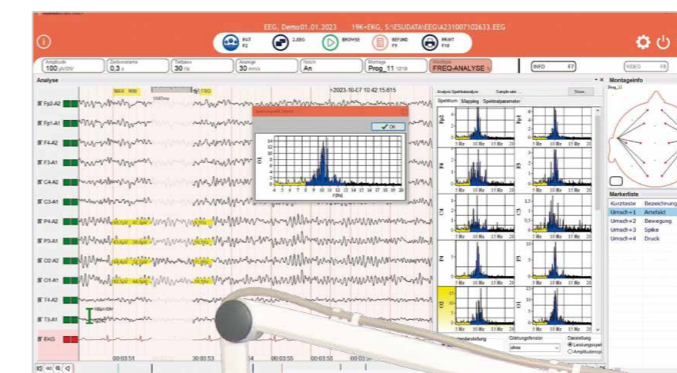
EEG, Demo 01.01.2023 19K-EKG, S:\ESUDATA\EEG\A231007102633.EEG

EXIT F2
2.EKG
BROWSE
REFORM F9
PRINT F10

Amplitude 100 µV/cm
Zeitkonstante 0,3 s
Tiefpass 30 Hz
Abstand 30 mm/s
Notch An
Montage Prog_11
FREQ-ANALYSE
INFO F7

Analyse

Fp2-A2
Fp1-A1
F4-A2
F3-A1
C4-A2
C3-A1
P4-A2
P3-A1
O2-A2
O1-A1
T4-A2
T3-A1
EKG

2023-10-07 10:42:15.615

OK

Spektrum Mapping Spektralparameter

Fp2
F4
C4
P4
O2

Fp1
F3
C3
P3
O1

Montageinfo

Markerliste
Kurztaste Bezeichnung
Umsch+1 Artefakt
Umsch+2 Bewegung
Umsch+3 Spike
Umsch+4 Druck

00:03:51
00:03:52
00:03:53
00:03:55